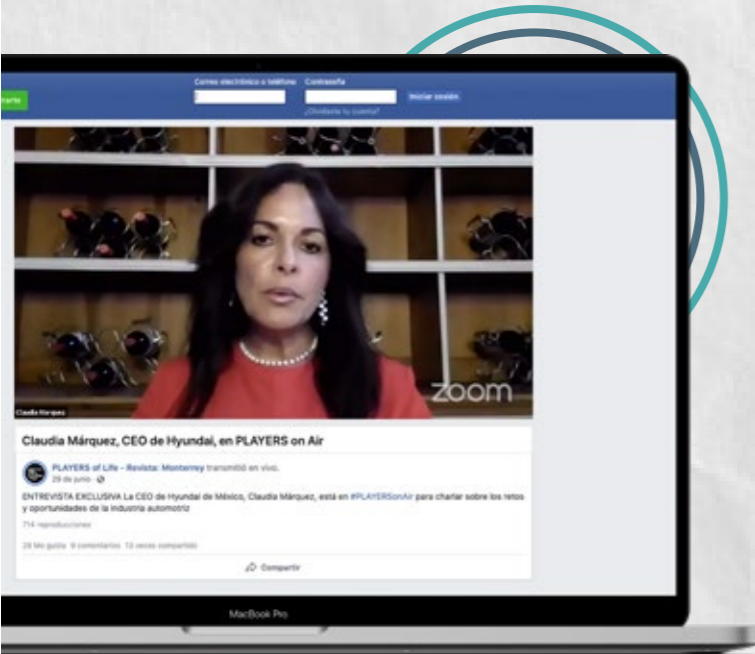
rarte

Correo electrónico o teléfono

Contraseña

Iniciar sesión

¿Olvidaste tu cuenta?

Claudia Marquez

zoom

Claudia Márquez, CEO de Hyundai, en PLAYERS on Air

PLAYERS of Life - Revista: Monterrey transmitió en vivo.
29 de junio ·

ENTREVISTA EXCLUSIVA La CEO de Hyundai de México, Claudia Márquez, está en #PLAYERSonAir para charlar sobre los retos y oportunidades de la industria automotriz

714 reproducciones

28 Me gusta 9 comentarios 12 veces compartido

Compartir

MacBook Pro